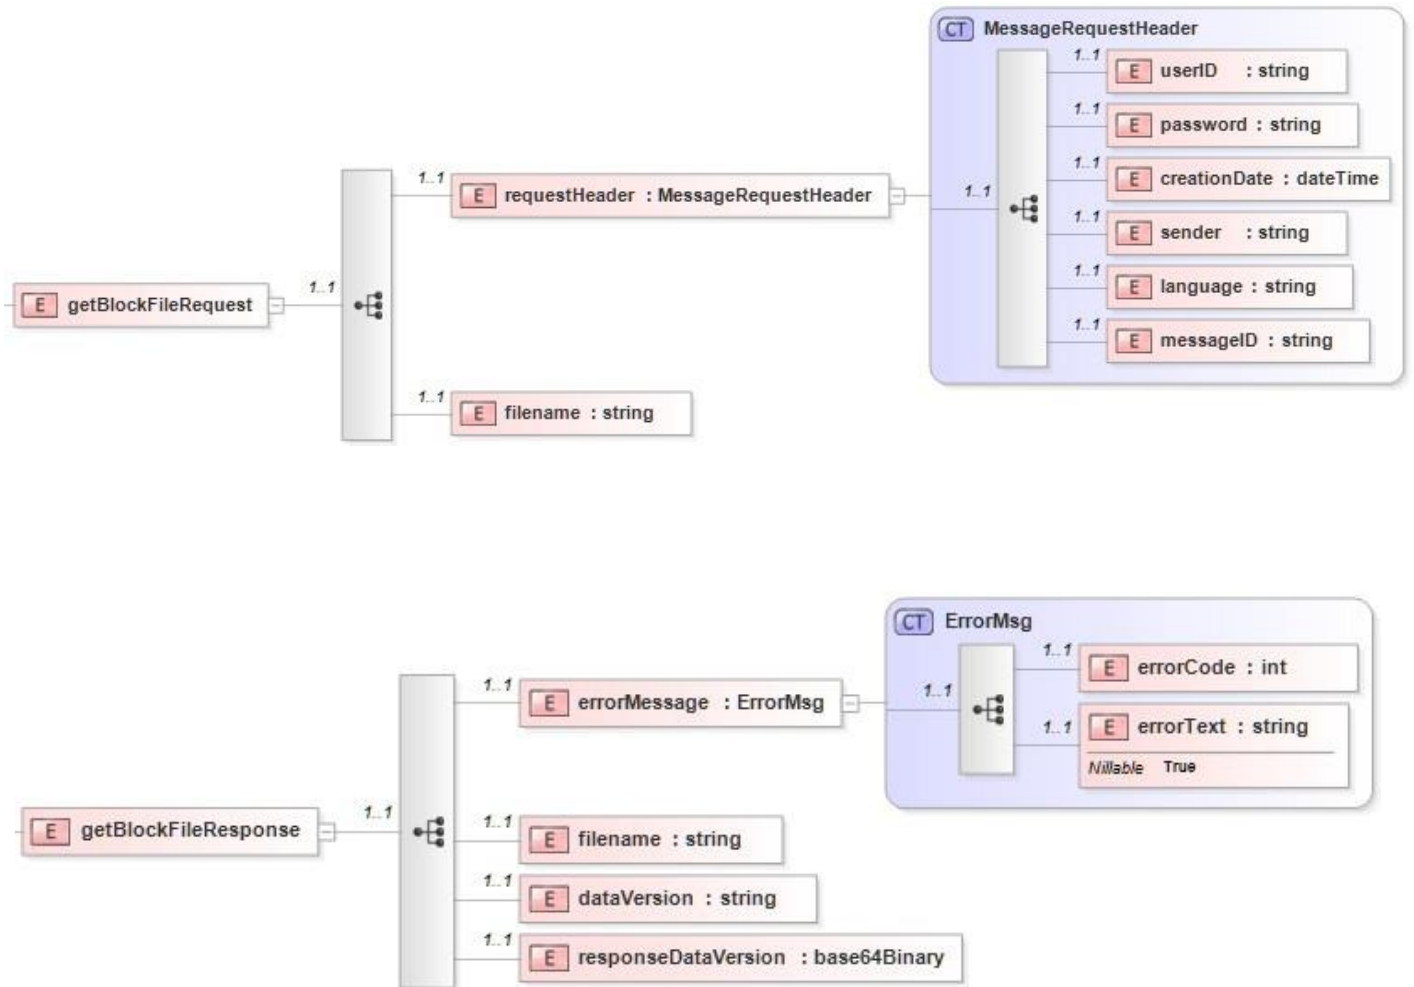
CT MessageRequestHeader

1..1 E userID : string

1..1 E password : string

1..1 E creationDate : dateTime

1..1 E sender : string

1..1 E language : string

1..1 E messageID : string

1..1

1..1 E requestHeader : MessageRequestHeader

E getBlockFileRequest

1..1

1..1 E filename : string

CT ErrorMsg

1..1 E errorCode : int

1..1 E errorText : string
Nillable True

1..1

1..1 E errorMessage : ErrorMsg

E getBlockFileResponse

1..1

1..1 E filename : string

1..1 E dataVersion : string

1..1 E responseDataVersion : base64Binary